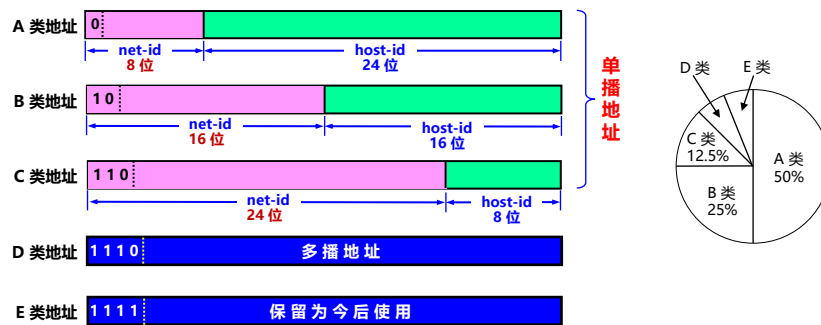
A 类地址 0
net-id 8 位
host-id 24 位

B 类地址 1 0
net-id 16 位
host-id 16 位

C 类地址 1 1 0
net-id 24 位
host-id 8 位

单播地址

D 类地址 1 1 1 0 多播地址

E 类地址 1 1 1 1 保留为今后使用

D 类
E 类
C 类 12.5%
A 类 50%
B 类 25%